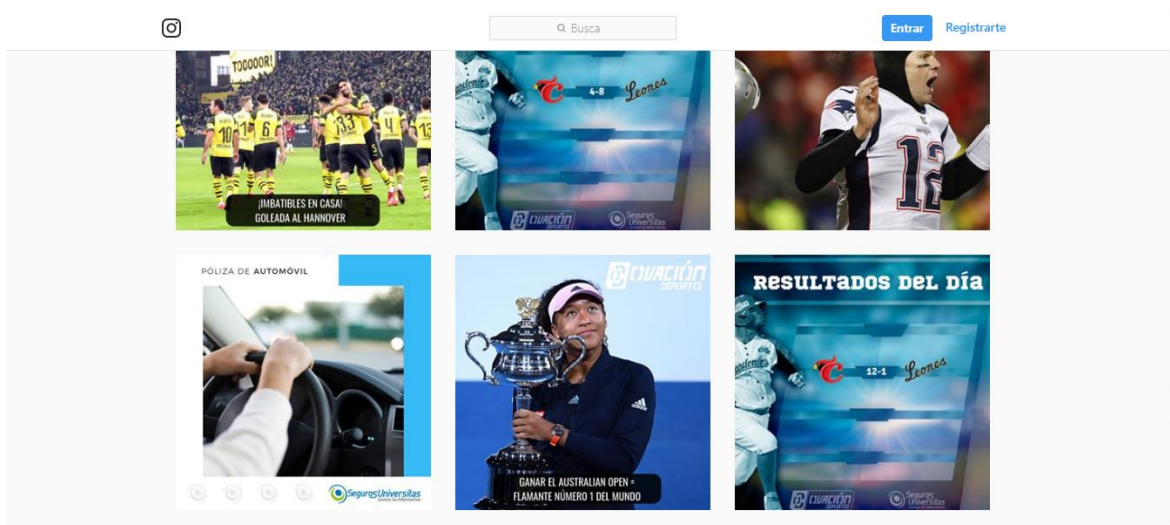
Busca

Entrar Registrarte

TOOOOR!

¡IMBATIBLES EN CASA! GOLEADA AL HANNOVER

4-8 Leones

OVACIÓN DEPORTES

Seguros Universitas

PÓLIZA DE AUTOMÓVIL

Seguros Universitas

OVACIÓN DEPORTES

GANAR EL AUSTRALIAN OPEN = FLAMANTE NÚMERO 1 DEL MUNDO

RESULTADOS DEL DÍA

12-1 Leones

OVACIÓN DEPORTES

Seguros Universitas